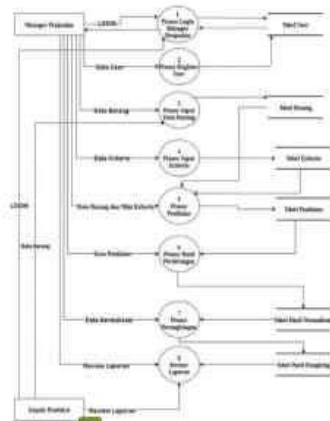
Manager Produksi

LOGIN

1
Proses Login Manager Pengguna

Tabel User

Data User

2
Proses Register User

Data Barang

3
Proses Input Data Barang

Tabel Barang

Data Kriteria

4
Proses Input Kriteria

Tabel Kriteria

Data Barang dan Nilai Kriteria

5
Proses Penilaian

Tabel Penilaian

Data Penilaian

6
Proses Hasil Perhitungan

Data Perhitungan

7
Proses Perangkingan

Tabel Hasil Penilaian

Tabel Hasil Rangking

8
Proses Laporan

Laporan Laporan

LOGIN

Data barang

Kepala Produksi

Laporan Laporan